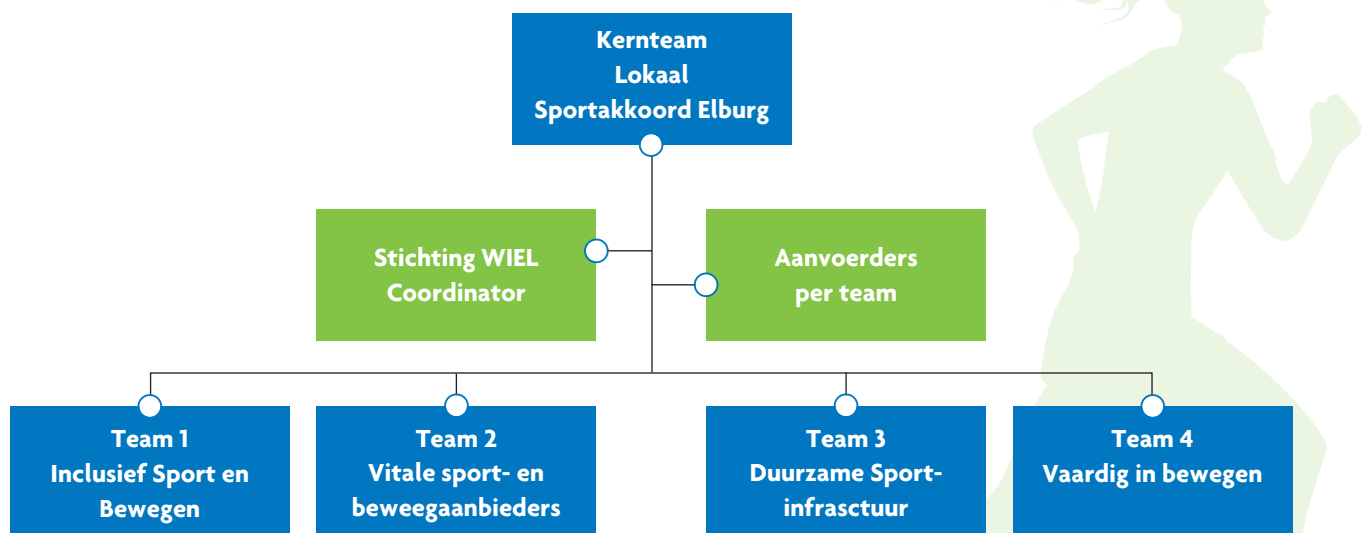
Kernteam
Lokaal
Sportakkoord Elburg

Stichting WIEL
Coordinator

Aanvoerders
per team

Team 1
Inclusief Sport en Bewegen

Team 2
Vitale sport- en beweegaanbieders

Team 3
Duurzame Sport-infrasctuur

Team 4
Vaardig in bewegen